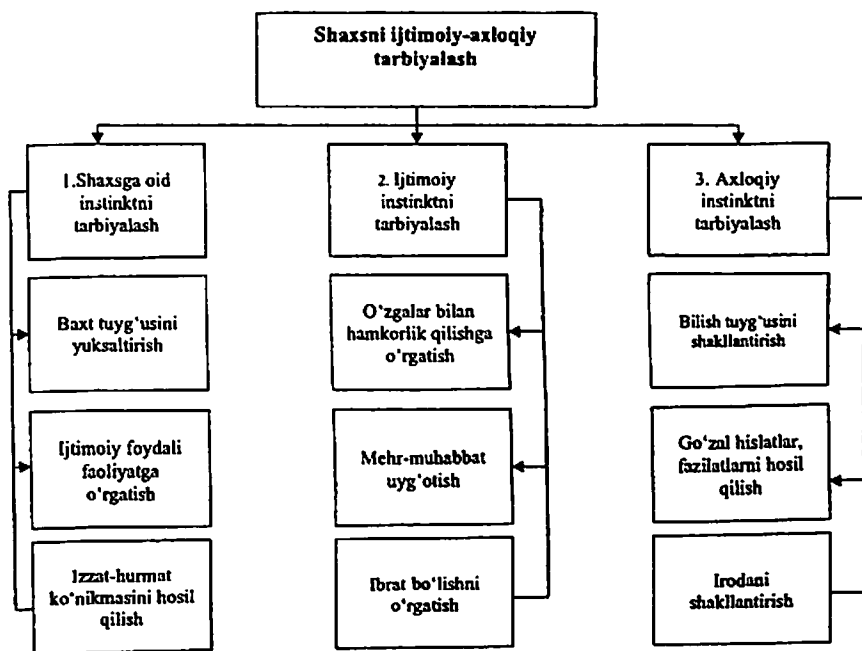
Shaxsni ijtimoiy-axloqiy tarbiyalash

1.Shaxsga oid instinktni tarbiyalash

Baxt tuyg'usini yuksaltirish

Ijtimoiy foydali faoliyatga o'rgatish

Izzat-hurmat ko'nikmasini hosil qilish

2. Ijtimoiy instinktni tarbiyalash

O'zgalar bilan hamkorlik qilishga o'rgatish

Mehr-muhabbat uyg'otish

Ibrat bo'lishni o'rgatish

3. Axloqiy instinktni tarbiyalash

Bilish tuyg'usini shakllantirish

Go'zal hislatlar, fazilatlarni hosil qilish

Irodani shakllantirish